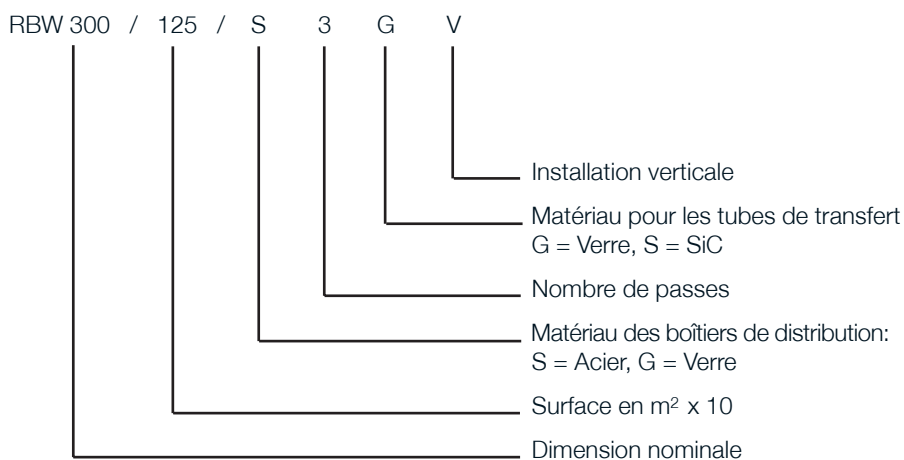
RBW 300 / 125 / S 3 G V

Installation verticale

Matériau pour les tubes de transfert
G = Verre, S = SiC

Nombre de passes

Matériau des boîtiers de distribution:
S = Acier, G = Verre

Surface en m$^2$ x 10

Dimension nominale